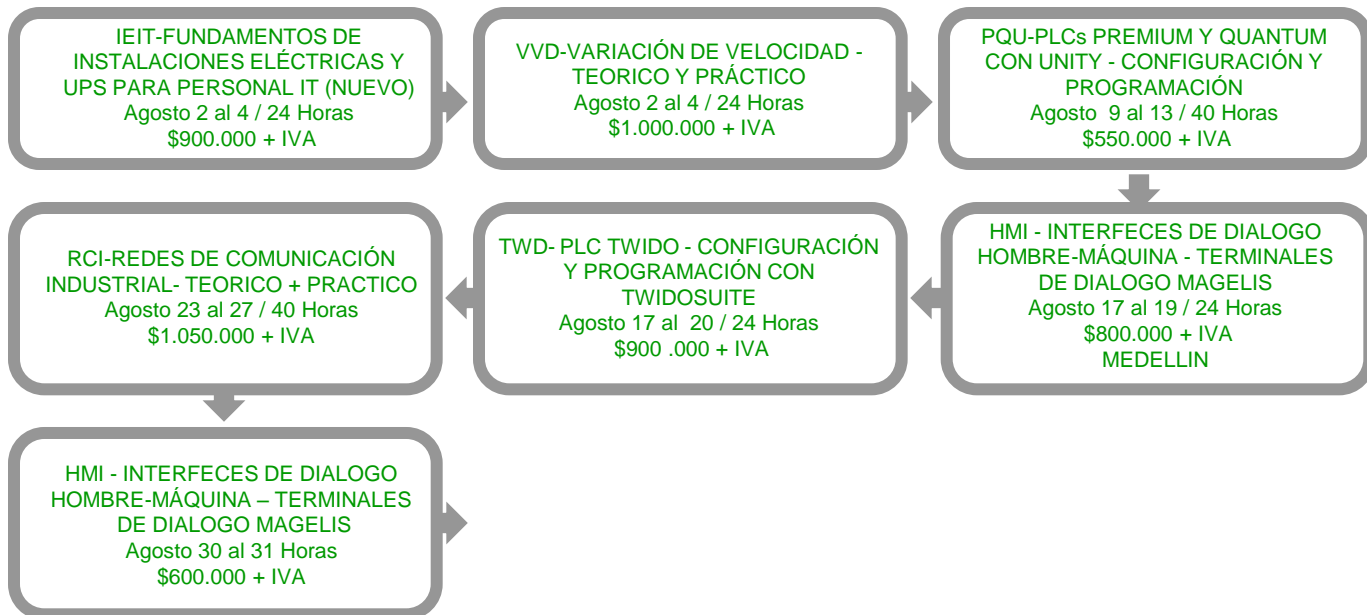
IEIT-FUNDAMENTOS DE INSTALACIONES ELÉCTRICAS Y UPS PARA PERSONAL IT (NUEVO)
Agosto 2 al 4 / 24 Horas
$900.000 + IVA

VVD-VARIACIÓN DE VELOCIDAD - TEORICO Y PRÁCTICO
Agosto 2 al 4 / 24 Horas
$1.000.000 + IVA

PQU-PLCs PREMIUM Y QUANTUM CON UNITY - CONFIGURACIÓN Y PROGRAMACIÓN
Agosto 9 al 13 / 40 Horas
$550.000 + IVA

HMI - INTERFECES DE DIALOGO HOMBRE-MÁQUINA - TERMINALES DE DIALOGO MAGELIS
Agosto 17 al 19 / 24 Horas
$800.000 + IVA
MEDELLIN

TWD- PLC TWIDO - CONFIGURACIÓN Y PROGRAMACIÓN CON TWIDOSUITE
Agosto 17 al 20 / 24 Horas
$900 .000 + IVA

RCI-REDES DE COMUNICACIÓN INDUSTRIAL- TEORICO + PRACTICO
Agosto 23 al 27 / 40 Horas
$1.050.000 + IVA

HMI - INTERFECES DE DIALOGO HOMBRE-MÁQUINA – TERMINALES DE DIALOGO MAGELIS
Agosto 30 al 31 Horas
$600.000 + IVA